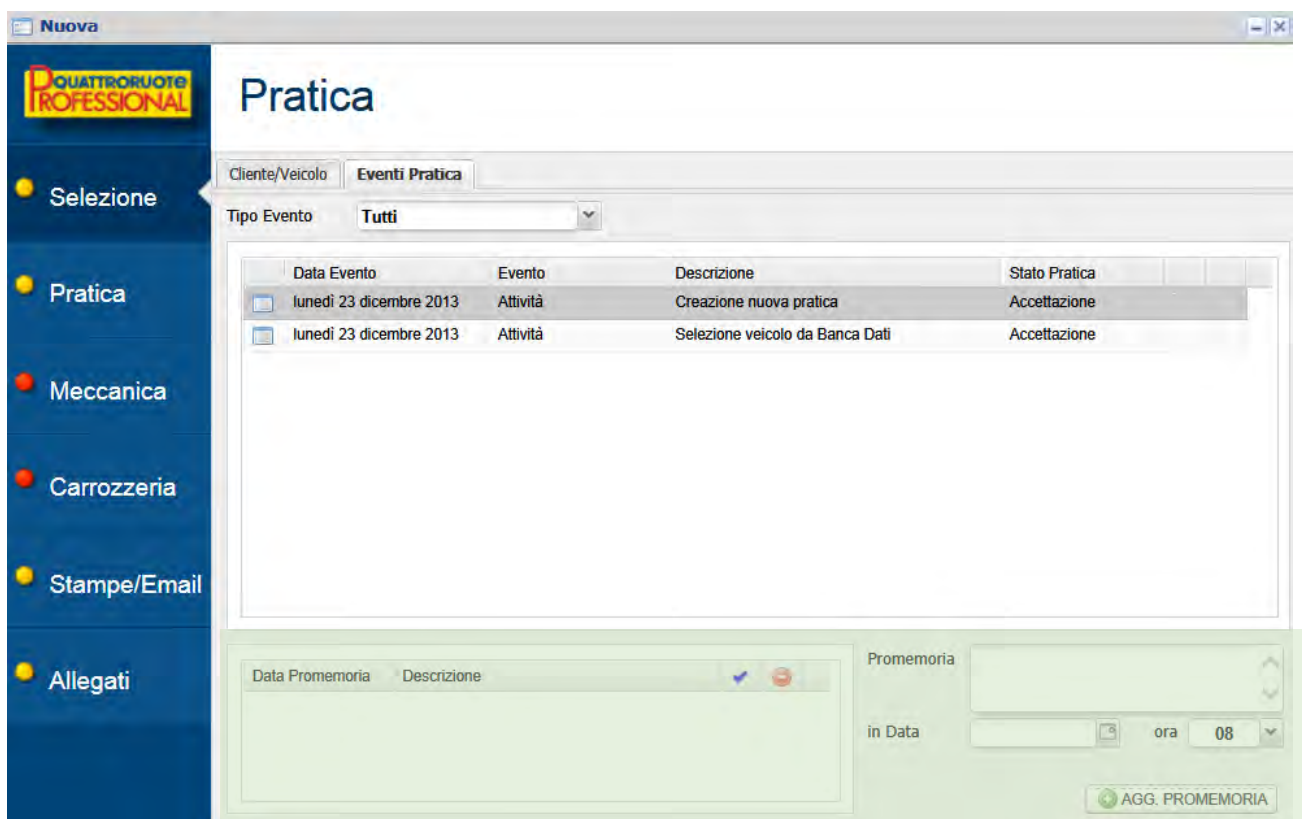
Nuova

QUATTRORUOTE PROFESSIONAL

Pratica

Selezione

Pratica

Meccanica

Carrozzeria

Stampe/Email

Allegati

Cliente/Veicolo | Eventi Pratica

Tipo Evento Tutti

| Data Evento | Evento | Descrizione | Stato Pratica |
|---|---|---|---|
| lunedì 23 dicembre 2013 | Attività | Creazione nuova pratica | Accettazione |
| lunedì 23 dicembre 2013 | Attività | Selezione veicolo da Banca Dati | Accettazione |

Data Promemoria Descrizione

Promemoria

in Data

ora 08

AGG. PROMEMORIA